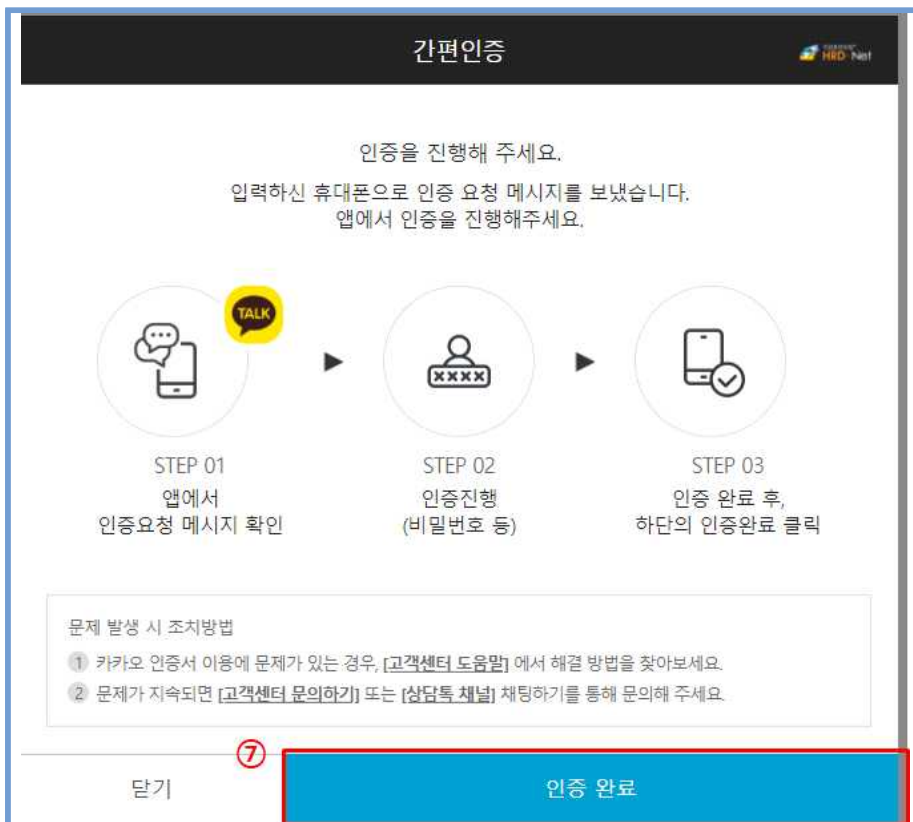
간편인증

HRD-Net

인증을 진행해 주세요.
입력하신 휴대폰으로 인증 요청 메시지를 보냈습니다.
앱에서 인증을 진행해주세요.

TALK

XXXX

STEP 01
앱에서
인증요청 메시지 확인

STEP 02
인증진행
(비밀번호 등)

STEP 03
인증 완료 후,
하단의 인증완료 클릭

문제 발생 시 조치방법
1 카카오 인증서 이용에 문제가 있는 경우, [고객센터 도움말] 에서 해결 방법을 찾아보세요.
2 문제가 지속되면 [고객센터 문의하기] 또는 [상담톡 채널] 채팅하기를 통해 문의해 주세요.

⑦

닫기

인증 완료